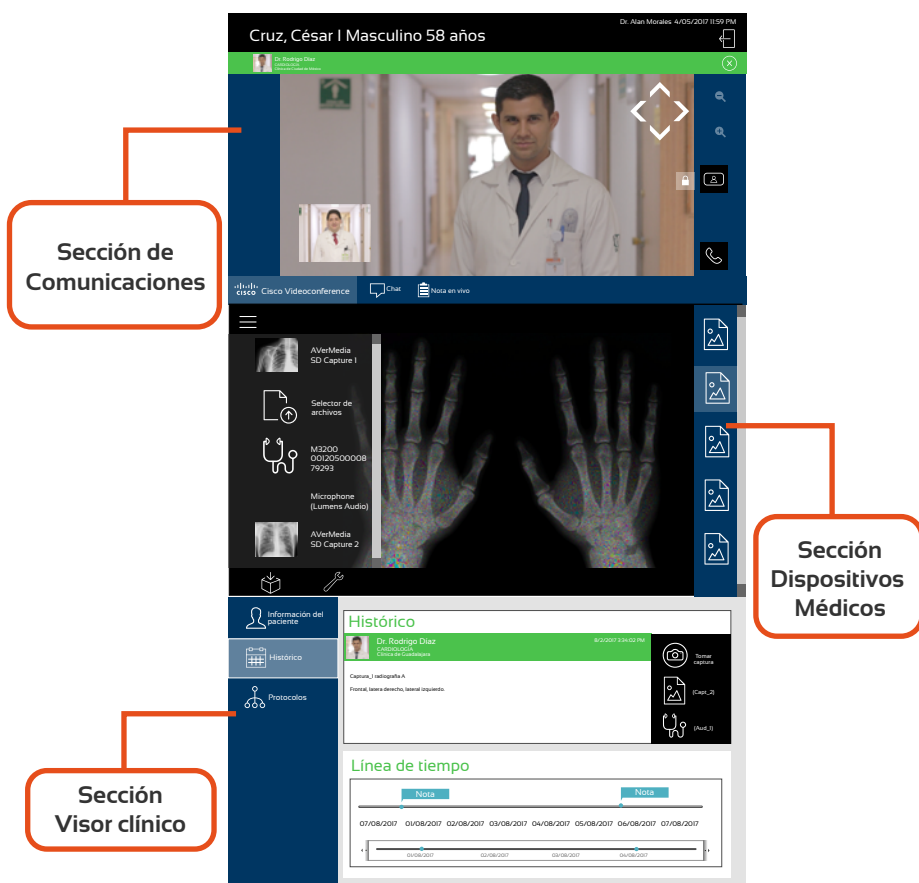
Dr. Alan Morales 4/05/2017 11:59 PM

Cruz, César I Masculino 58 años

Dr. Rodrigo Díaz
CARDIOLOGÍA
Clínica de Guadalajara

Sección de Comunicaciones

Cisco Videoconference

Chat

Nota en vivo

AVerMedia SD Capture I

Selector de archivos

M3200 00120500008 79293

Microphone (Lumens Audio)

AVerMedia SD Capture 2

Sección Dispositivos Médicos

Información del paciente

Histórico

Protocolos

Histórico

Dr. Rodrigo Díaz
CARDIOLOGÍA
Clínica de Guadalajara

8/2/2017 3:34:02 PM

Captura_I radiografía A

Frontal, lasera derecho, lateral izquierdo.

Tomar captura

(Capt_2)

(Aud_1)

Línea de tiempo

Nota

Nota

07/08/2017 01/08/2017 02/08/2017 03/08/2017 04/08/2017 05/08/2017 06/08/2017 07/08/2017

01/08/2017 02/08/2017 03/08/2017 04/08/2017

Sección Visor clínico